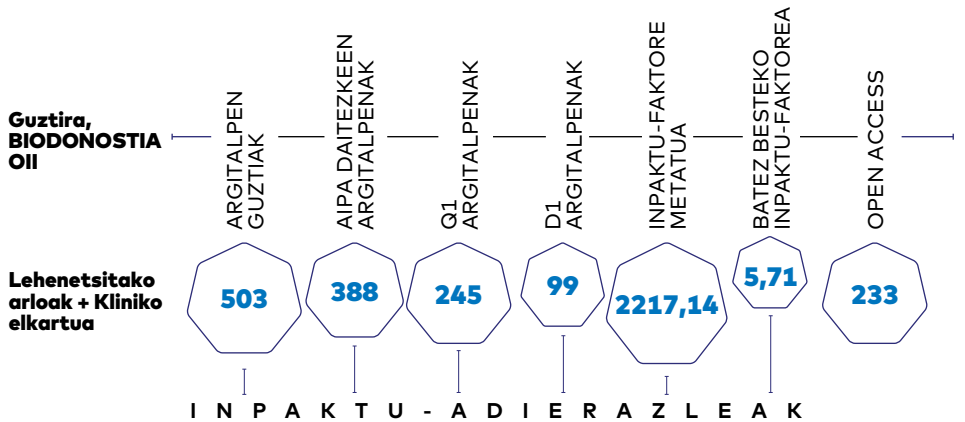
Guztira, BIODONOSTIA OII

ARGITALPEN GUZTIAK

AIPA DAITEZKEEN ARGITALPENAK

Q1 ARGITALPENAK

D1 ARGITALPENAK

INPAKTU-FAKTORE METATUA

BATEZ BESTEKO INPAKTU-FAKTOREA

OPEN ACCESS

Lehenetsitako arloak + Kliniko elkartua

503

388

245

99

2217,14

5,71

233

INPAKTU-ADIERAZLEAK